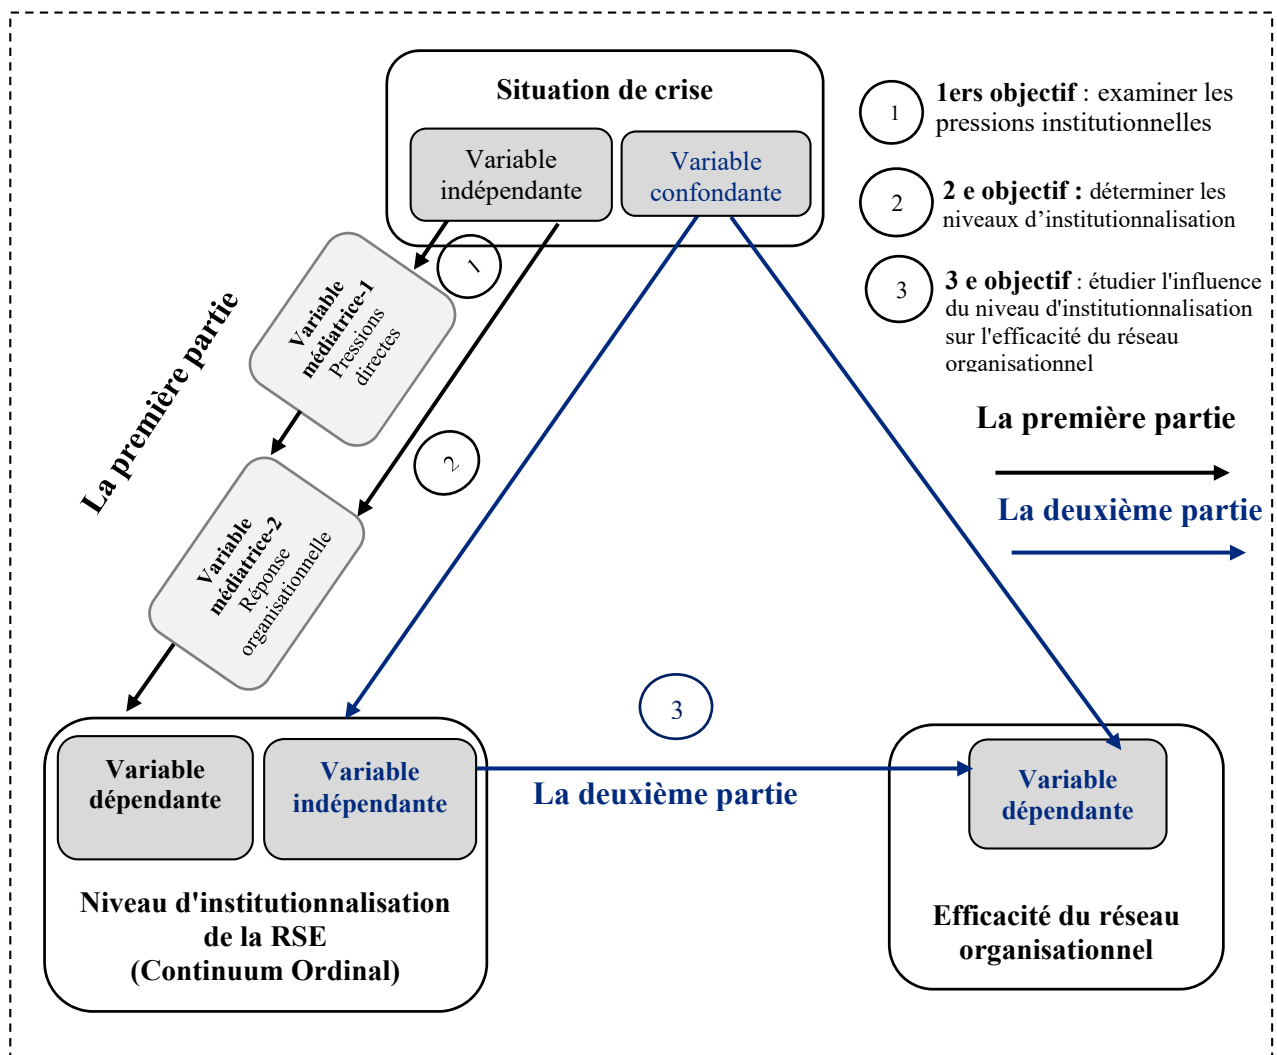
Situation de crise

Variable indépendante

Variable confondante

1 1ers objectif : examiner les pressions institutionnelles

2 2 e objectif : déterminer les niveaux d'institutionnalisation

3 3 e objectif : étudier l'influence du niveau d'institutionnalisation sur l'efficacité du réseau organisationnel

La première partie

La deuxième partie

1

Variable médiatrice-1 Pressions directes

La première partie

2

Variable médiatrice-2 Réponse organisationnelle

3

Variable dépendante

Variable indépendante

La deuxième partie

Variable dépendante

Niveau d'institutionnalisation de la RSE (Continuum Ordinal)

Efficacité du réseau organisationnel